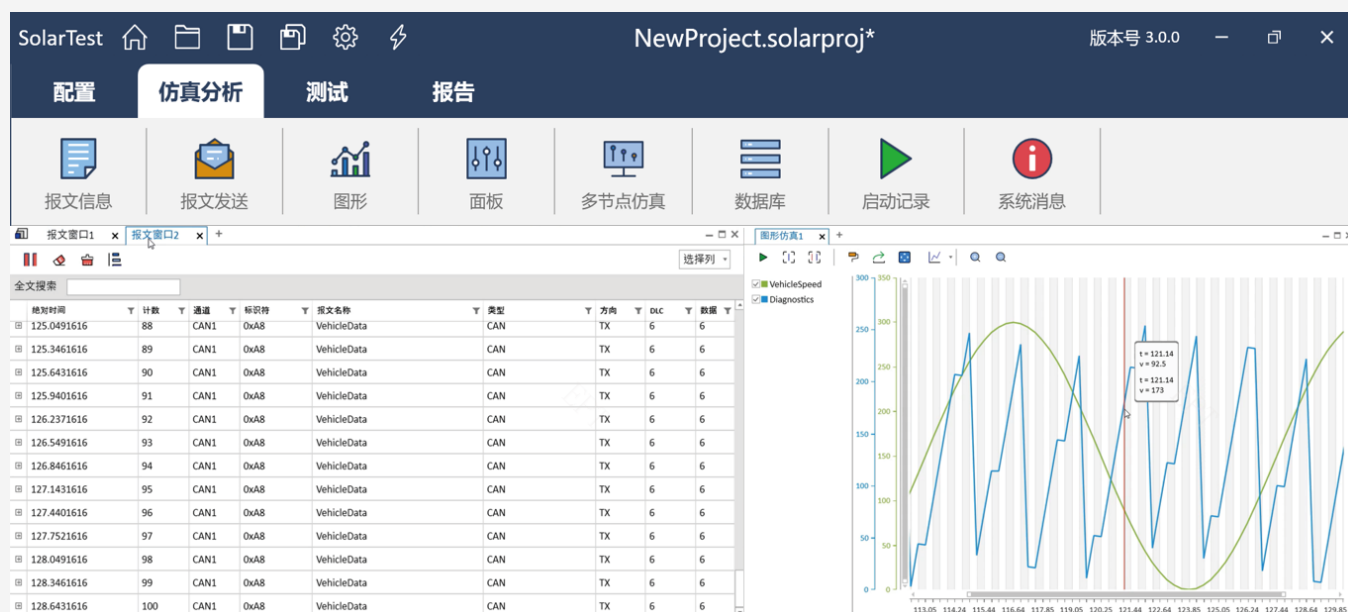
SolarTest NewProject.solarproj* 版本号 3.0.0

配置 仿真分析 测试 报告

报文信息 报文发送 图形 面板 多节点仿真 数据库 启动记录 系统消息

报文窗口1 × 报文窗口2 × +

选择列

全文搜索

| 绝对时间 | 计数 | 通道 | 标识符 | 报文名称 | 类型 | 方向 | DLC | 数据 |
|---|---|---|---|---|---|---|---|---|
| 125.0491616 | 88 | CAN1 | 0xA8 | VehicleData | CAN | TX | 6 | 6 |
| 125.3461616 | 89 | CAN1 | 0xA8 | VehicleData | CAN | TX | 6 | 6 |
| 125.6431616 | 90 | CAN1 | 0xA8 | VehicleData | CAN | TX | 6 | 6 |
| 125.9401616 | 91 | CAN1 | 0xA8 | VehicleData | CAN | TX | 6 | 6 |
| 126.2371616 | 92 | CAN1 | 0xA8 | VehicleData | CAN | TX | 6 | 6 |
| 126.5491616 | 93 | CAN1 | 0xA8 | VehicleData | CAN | TX | 6 | 6 |
| 126.8461616 | 94 | CAN1 | 0xA8 | VehicleData | CAN | TX | 6 | 6 |
| 127.1431616 | 95 | CAN1 | 0xA8 | VehicleData | CAN | TX | 6 | 6 |
| 127.4401616 | 96 | CAN1 | 0xA8 | VehicleData | CAN | TX | 6 | 6 |
| 127.7521616 | 97 | CAN1 | 0xA8 | VehicleData | CAN | TX | 6 | 6 |
| 128.0491616 | 98 | CAN1 | 0xA8 | VehicleData | CAN | TX | 6 | 6 |
| 128.3461616 | 99 | CAN1 | 0xA8 | VehicleData | CAN | TX | 6 | 6 |
| 128.6431616 | 100 | CAN1 | 0xA8 | VehicleData | CAN | TX | 6 | 6 |

图形仿真1 × +

VehicleSpeed
Diagnostics

t = 121.14
v = 92.5
t = 121.14
v = 173

300 250 200 150 100 50 0
350 300 250 200 150 100 50 0

113.05 114.24 115.44 116.64 117.85 119.05 120.25 121.44 122.64 123.85 125.05 126.24 127.44 128.64 129.85